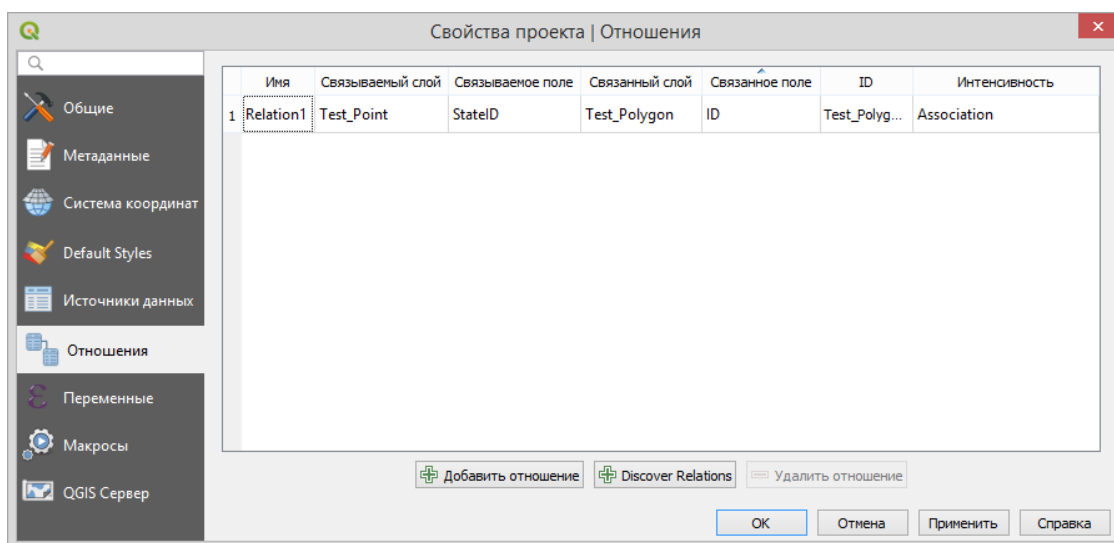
Свойства проекта | Отношения

Общие
Метаданные
Система координат
Default Styles
Источники данных
Отношения
Переменные
Макросы
QGIS Сервер

| | Имя | Связываемый слой | Связываемое поле | Связанный слой | Связанное поле | ID | Интенсивность |
|---|---|---|---|---|---|---|---|
| 1 | Relation1 | Test_Point | StateID | Test_Polygon | ID | Test_Polyg... | Association |

Добавить отношение
Discover Relations
Удалить отношение

OK
Отмена
Применить
Справка